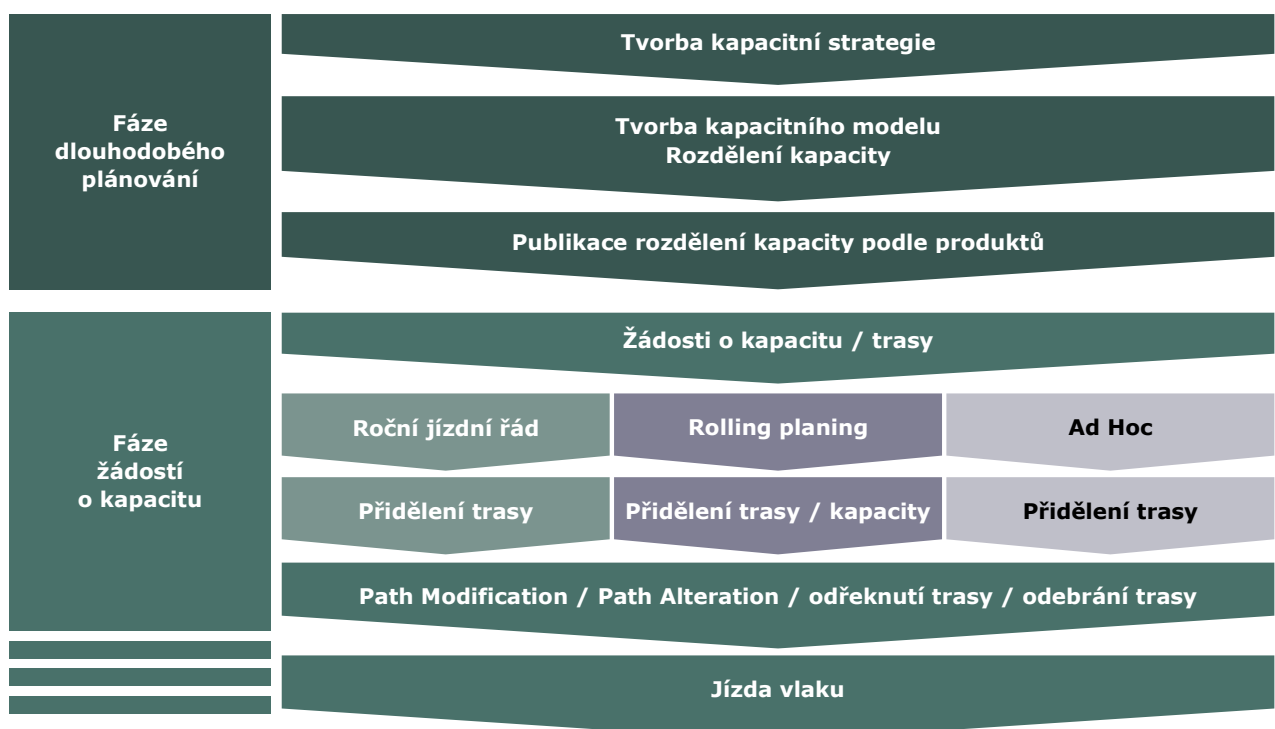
Fáze dlouhodobého plánování

Tvorba kapacitní strategie

Tvorba kapacitního modelu
Rozdělení kapacity

Publikace rozdělení kapacity podle produktů

Fáze žádostí o kapacitu

Žádosti o kapacitu / trasy

Roční jízdní řád

Rolling planing

Ad Hoc

Přidělení trasy

Přidělení trasy / kapacity

Přidělení trasy

Path Modification / Path Alteration / odřeknutí trasy / odebrání trasy

Jízda vlaku